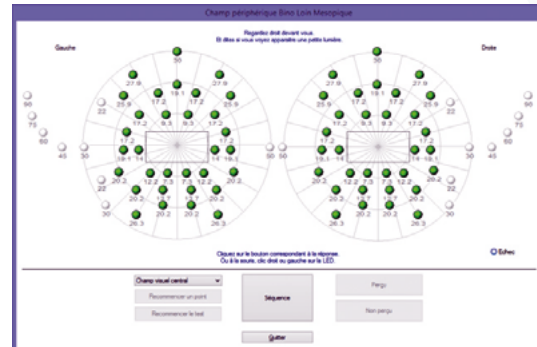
Champ périphérique Bino Loin Mesopique

Regardez droit devant vous.
Et dites si vous voyez apparaître une petite lumière.

Gauche

Droite

50

27.9 27.9

25.9 19.1 25.9
17.2 17.2

22 17.2 9.3 9.3 17.2 22

90
75
60
45 30 19.1 14 14 19.1 30 50

22 20.2 12.2 7.3 7.3 12.2 20.2 22

30 20.2 12.9 12.9 20.2

20.2 20.2

26.3 26.3

50

27.9 27.9

25.9 19.1 25.9
17.2 17.2

22 17.2 9.3 9.3 17.2 22

50 30 19.1 14 14 19.1 30 45
60
75
90

22 20.2 12.2 7.3 7.3 12.2 20.2 22

30 20.2 12.9 12.9 20.2

20.2 20.2

26.3 26.3

Cliquez sur le bouton correspondant à la réponse.
Ou à la souris, clic droit ou gauche sur la LED.

Echec

Champ visuel central

Recommencer un point

Recommencer le test

Séquence

Perçu

Non perçu

Quitter